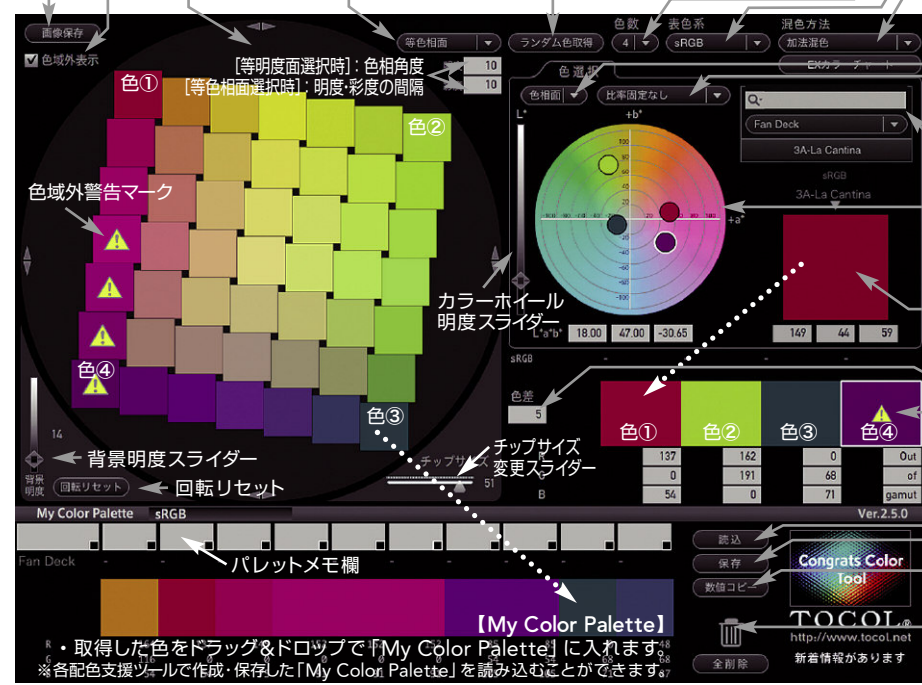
画像保存

色域外表示

等色相面

ランダム色取得

色数
4

表色系
sRGB

混色方法
加法混色

EXカラー

[等明度面選択時]：色相角度
[等色相面選択時]：明度･彩度の間隔

10
10

色選択

色相面

比率固定なし

Fan Deck

3A-La Cantina

sRGB
3A-La Cantina

+b*
L*
+a*

色①
色②
色域外警告マーク
色④
色③

カラーホイール
明度スライダー

L*a*b*
18.00
47.00
-30.65

149
44
57

sRGB

色差
5

色①
色②
色③
色④

| 137 | 162 | 0 | Out |
|---|---|---|---|
| 0 | 191 | 68 | of |
| 54 | 0 | 71 | gamut |

R
G
B

14

背景明度スライダー

背景明度

回転リセット

回転リセット

チップサイズ
変更スライダー

チップサイズ

51

My Color Palette
sRGB

Ver.2.5.0

Fan Deck

パレットメモ欄

読込
保存
数値コピー

Congrats Color Tool

TOCOL
http://www.tocol.net

【My Color Palette】

・取得した色をドラッグ&ドロップで「My Color Palette」に入れます。
※各配色支援ツールで作成･保存した「My Color Palette」を読み込むことができます。

全削除

新着情報があります